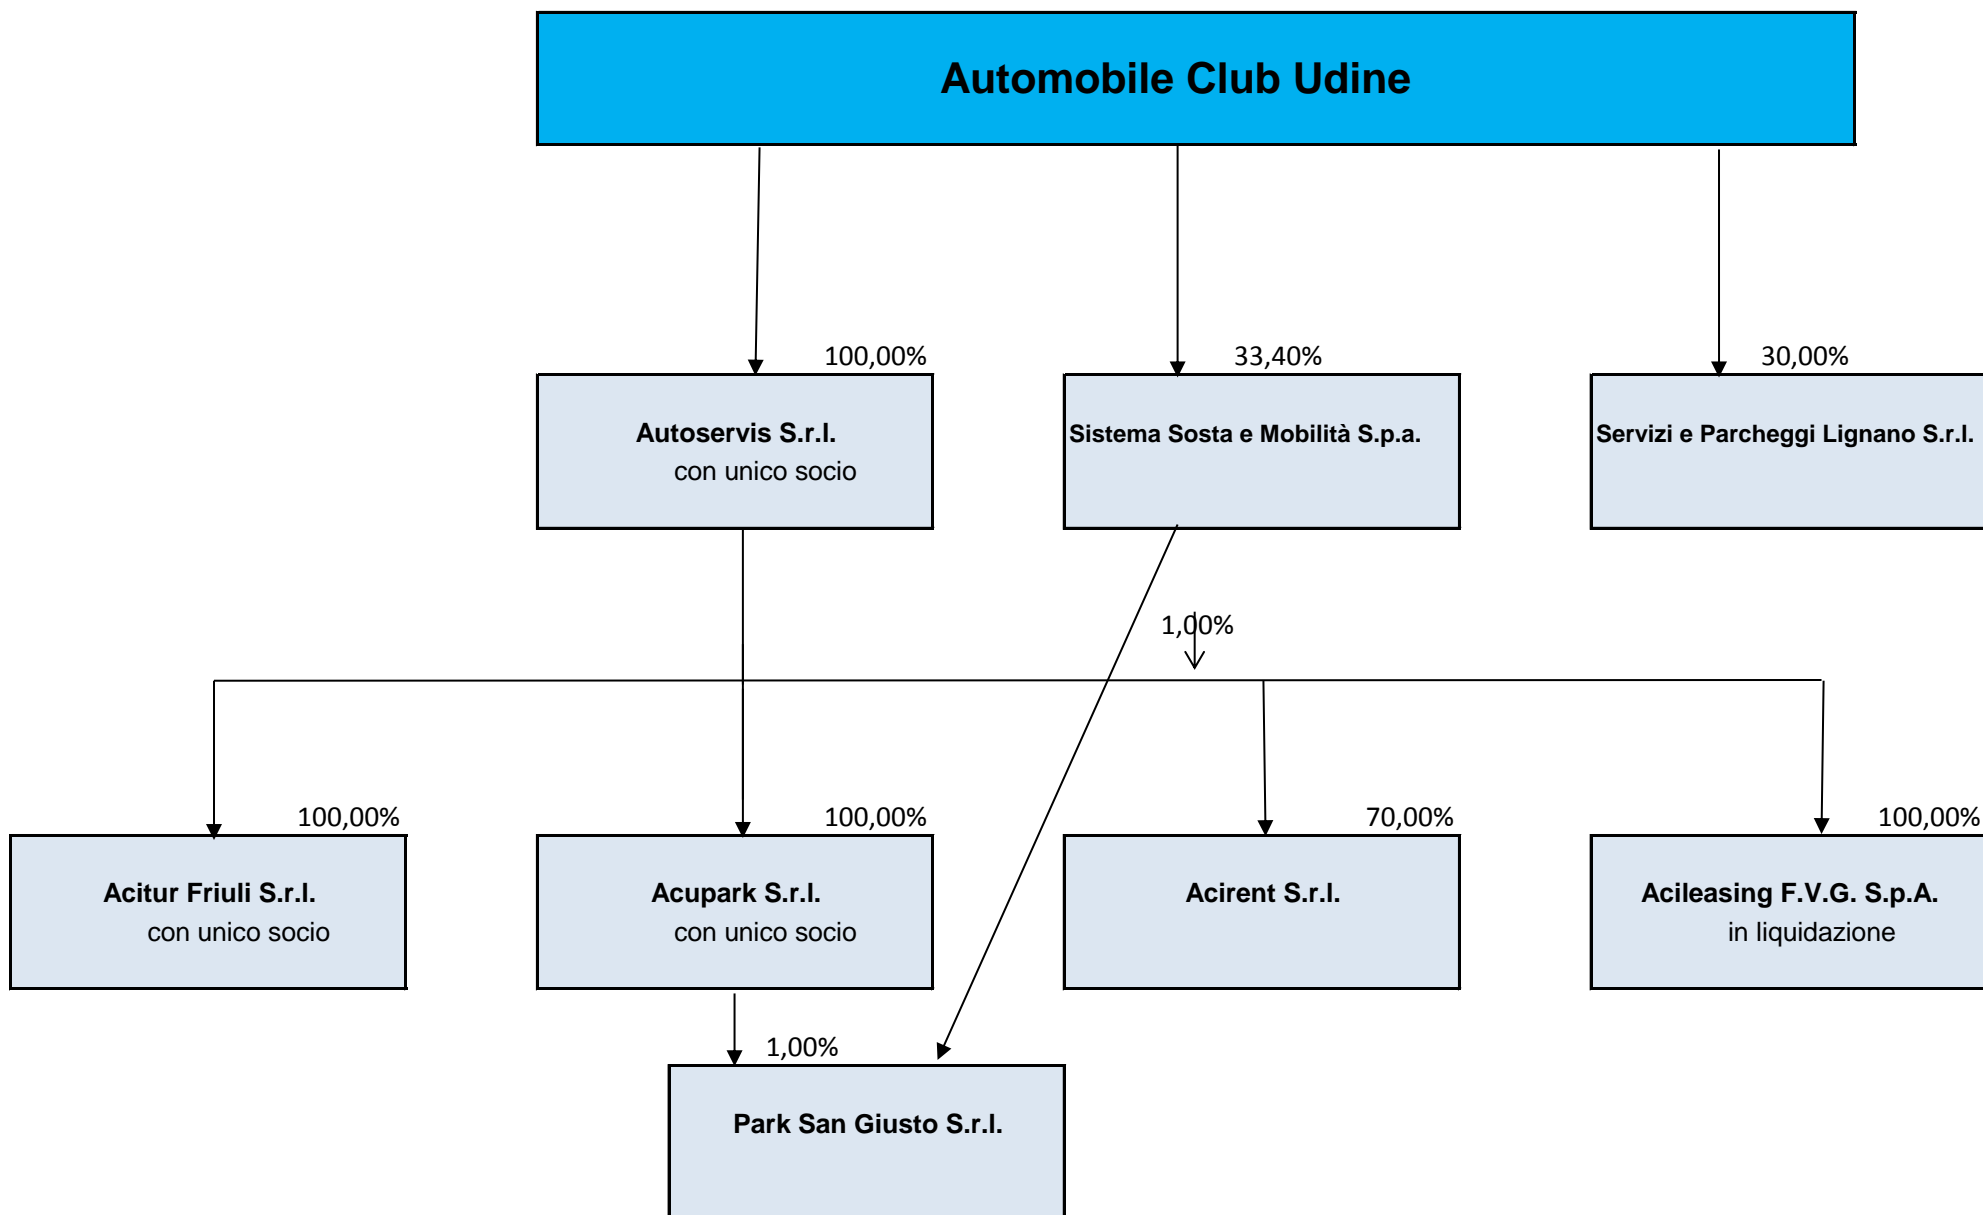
Automobile Club Udine

100,00%

Autoservis S.r.l.
con unico socio

33,40%

Sistema Sosta e Mobilità S.p.a.

30,00%

Servizi e Parcheggi Lignano S.r.l.

1,00%

100,00%

Acitur Friuli S.r.l.
con unico socio

100,00%

Acupark S.r.l.
con unico socio

70,00%

Acirent S.r.l.

100,00%

Acileasing F.V.G. S.p.A.
in liquidazione

1,00%

Park San Giusto S.r.l.